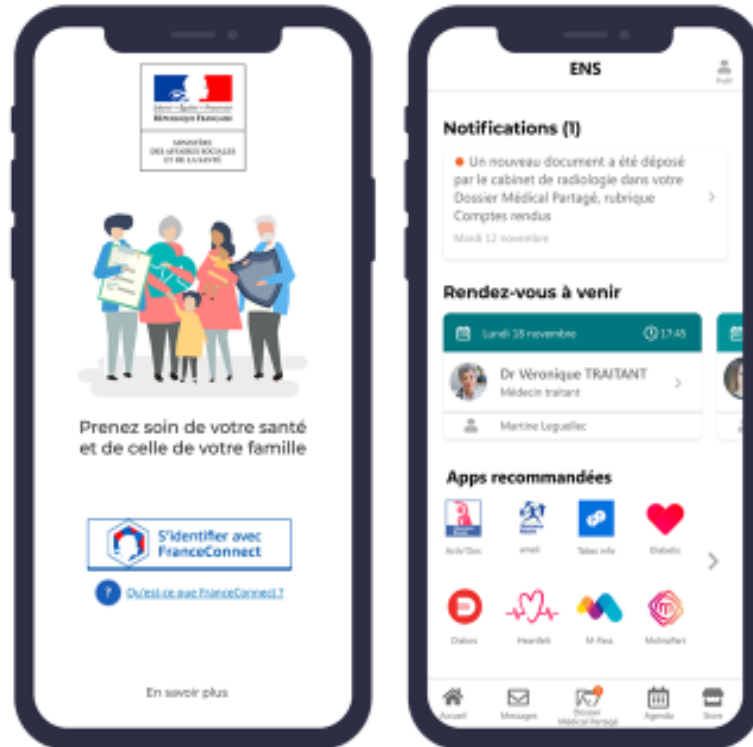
Liberté Égalité Fraternité
République Française

MINISTÈRE DES AFFAIRES SOCIALES ET DE LA SANTÉ

Prenez soin de votre santé et de celle de votre famille

S'identifier avec FranceConnect

Qu'est-ce que FranceConnect ?

En savoir plus

ENS

Profil

Notifications (1)

Un nouveau document a été déposé par le cabinet de radiologie dans votre Dossier Médical Partagé, rubrique Comptes rendus

Mardi 12 novembre

Rendez-vous à venir

Lundi 18 novembre

17:45

Dr Véronique TRAITANT

Médecin traitant

Martine Leguellec

Apps recommandées

Activ'Dos

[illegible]

Tabac info

Diabeto

Diabox

Heartfelt

M-Rea

Mohnafleri

Accueil

Messages

Dossier Médical Partagé

Agenda

Store